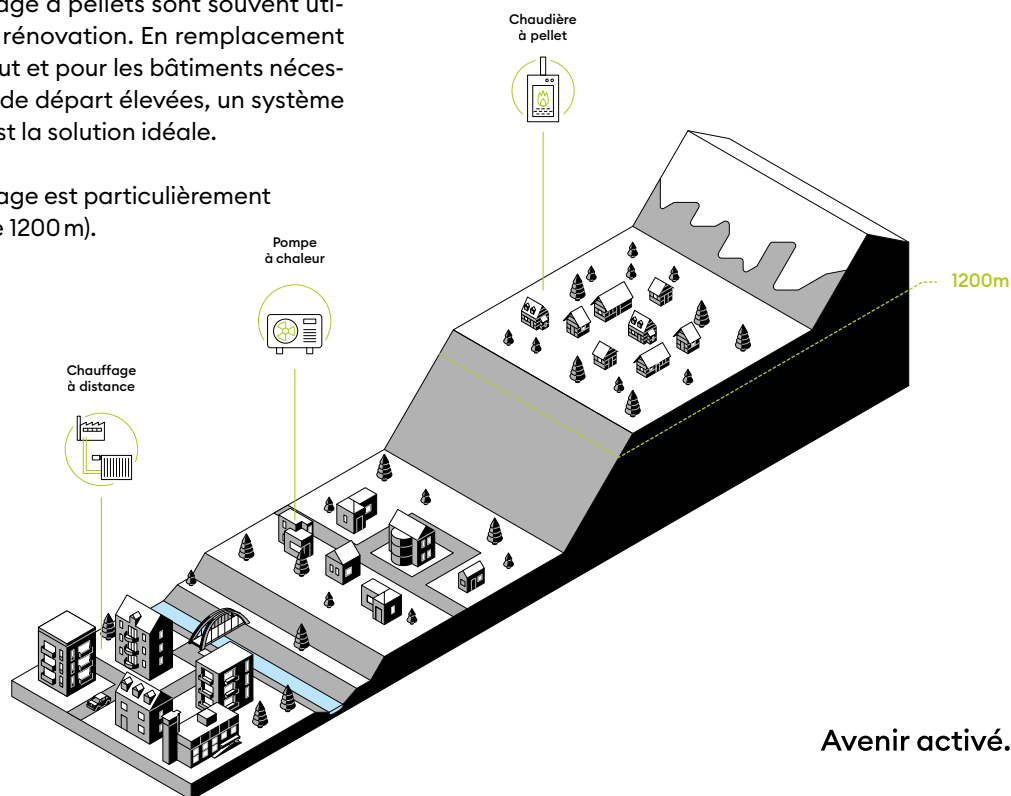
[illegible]age à pellets sont souvent uti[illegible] rénovation. En remplacement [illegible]ut et pour les bâtiments néces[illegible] de départ élevées, un système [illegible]st la solution idéale.

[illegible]age est particulièrement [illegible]e 1200 m).

Chaudière à pellet

Pompe à chaleur

Chauffage à distance

1200m

Avenir activé.